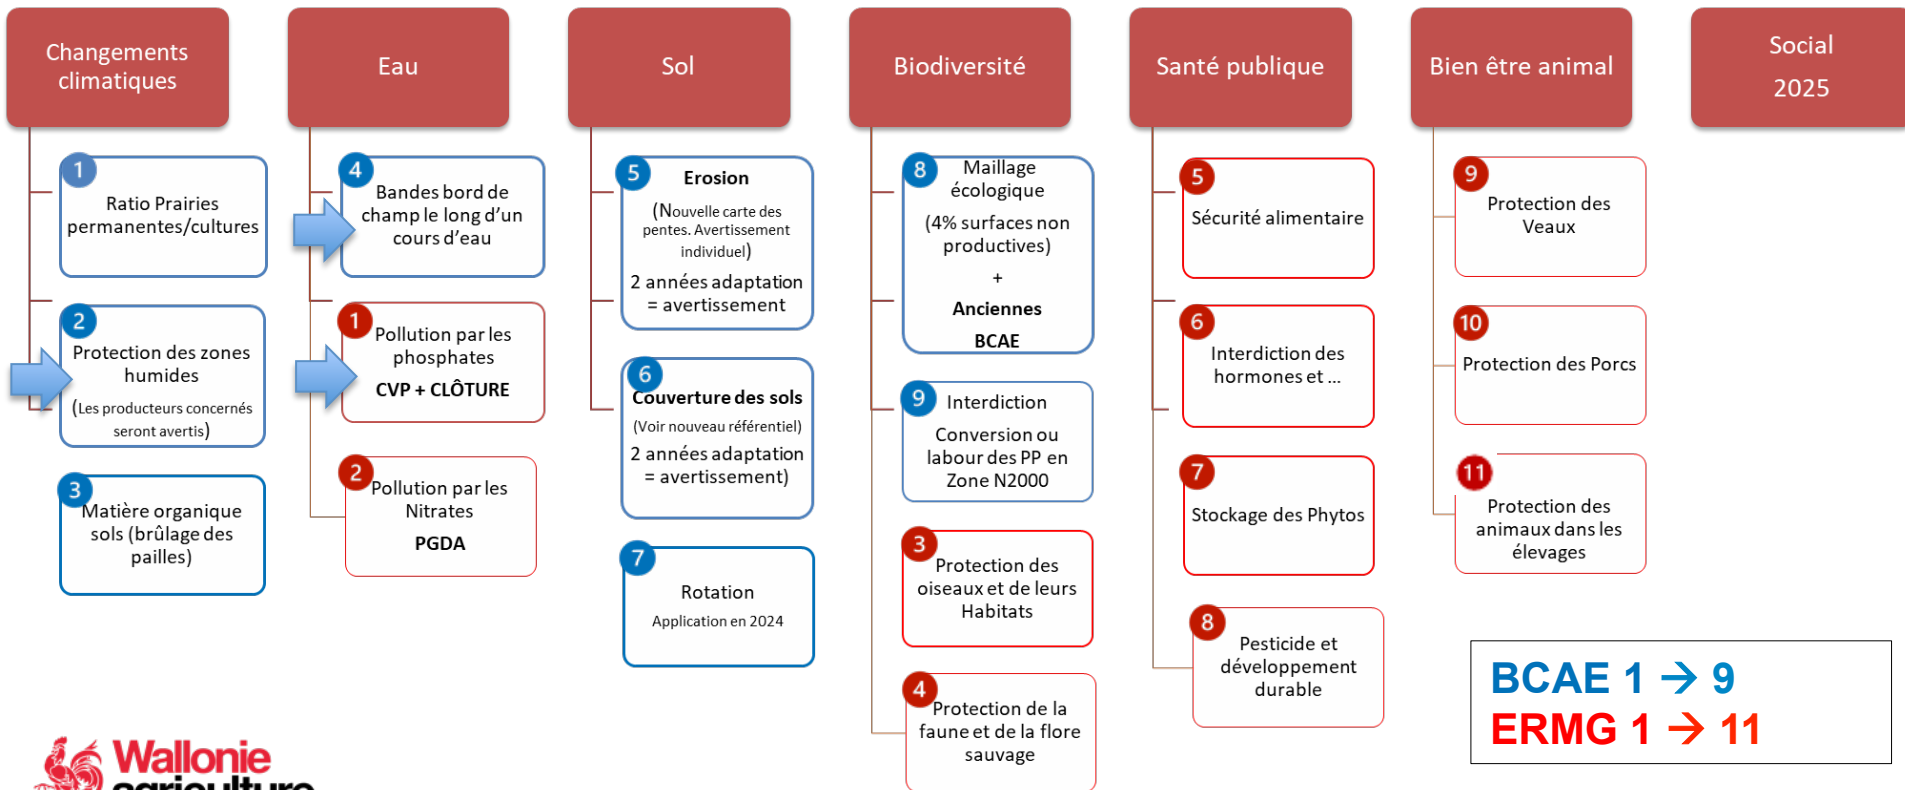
Changements climatiques

1 Ratio Prairies permanentes/cultures

2 Protection des zones humides (Les producteurs concernés seront avertis)

3 Matière organique sols (brûlage des pailles)

Eau

4 Bandes bord de champ le long d'un cours d'eau

1 Pollution par les phosphates CVP + CLÔTURE

2 Pollution par les Nitrates PGDA

Sol

5 Erosion (Nouvelle carte des pentes. Avertissement individuel) 2 années adaptation = avertissement

6 Couverture des sols (Voir nouveau référentiel) 2 années adaptation = avertissement)

7 Rotation Application en 2024

Biodiversité

8 Maillage écologique (4% surfaces non productives) + Anciennes BCAE

9 Interdiction Conversion ou labour des PP en Zone N2000

3 Protection des oiseaux et de leurs Habitats

4 Protection de la faune et de la flore sauvage

Santé publique

5 Sécurité alimentaire

6 Interdiction des hormones et ...

7 Stockage des Phytos

8 Pesticide et développement durable

Bien être animal

9 Protection des Veaux

10 Protection des Porcs

11 Protection des animaux dans les élevages

Social 2025

BCAE 1 → 9
ERMG 1 → 11

Wallonie agriculture